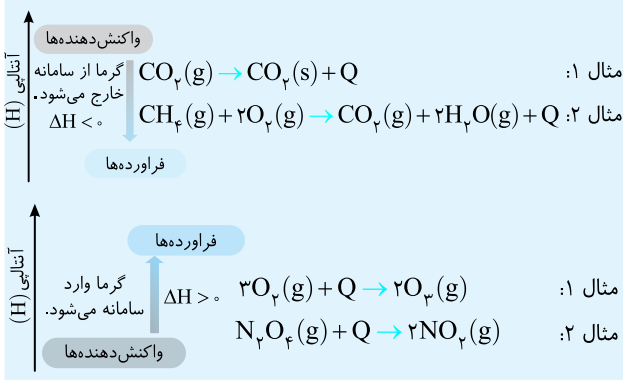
آنتالپی (H)

واکنش‌دهنده‌ها

گرما از سامانه خارج می‌شود.

$\Delta H < ۰$

فراورده‌ها

مثال ۱: $CO_۲(g) \rightarrow CO_۲(s) + Q$

مثال ۲: $CH_۴(g) + ۲O_۲(g) \rightarrow CO_۲(g) + ۲H_۲O(g) + Q$

آنتالپی (H)

فراورده‌ها

گرما وارد سامانه می‌شود.

$\Delta H > ۰$

واکنش‌دهنده‌ها

مثال ۱: $۳O_۲(g) + Q \rightarrow ۲O_۳(g)$

مثال ۲: $N_۲O_۴(g) + Q \rightarrow ۲NO_۲(g)$